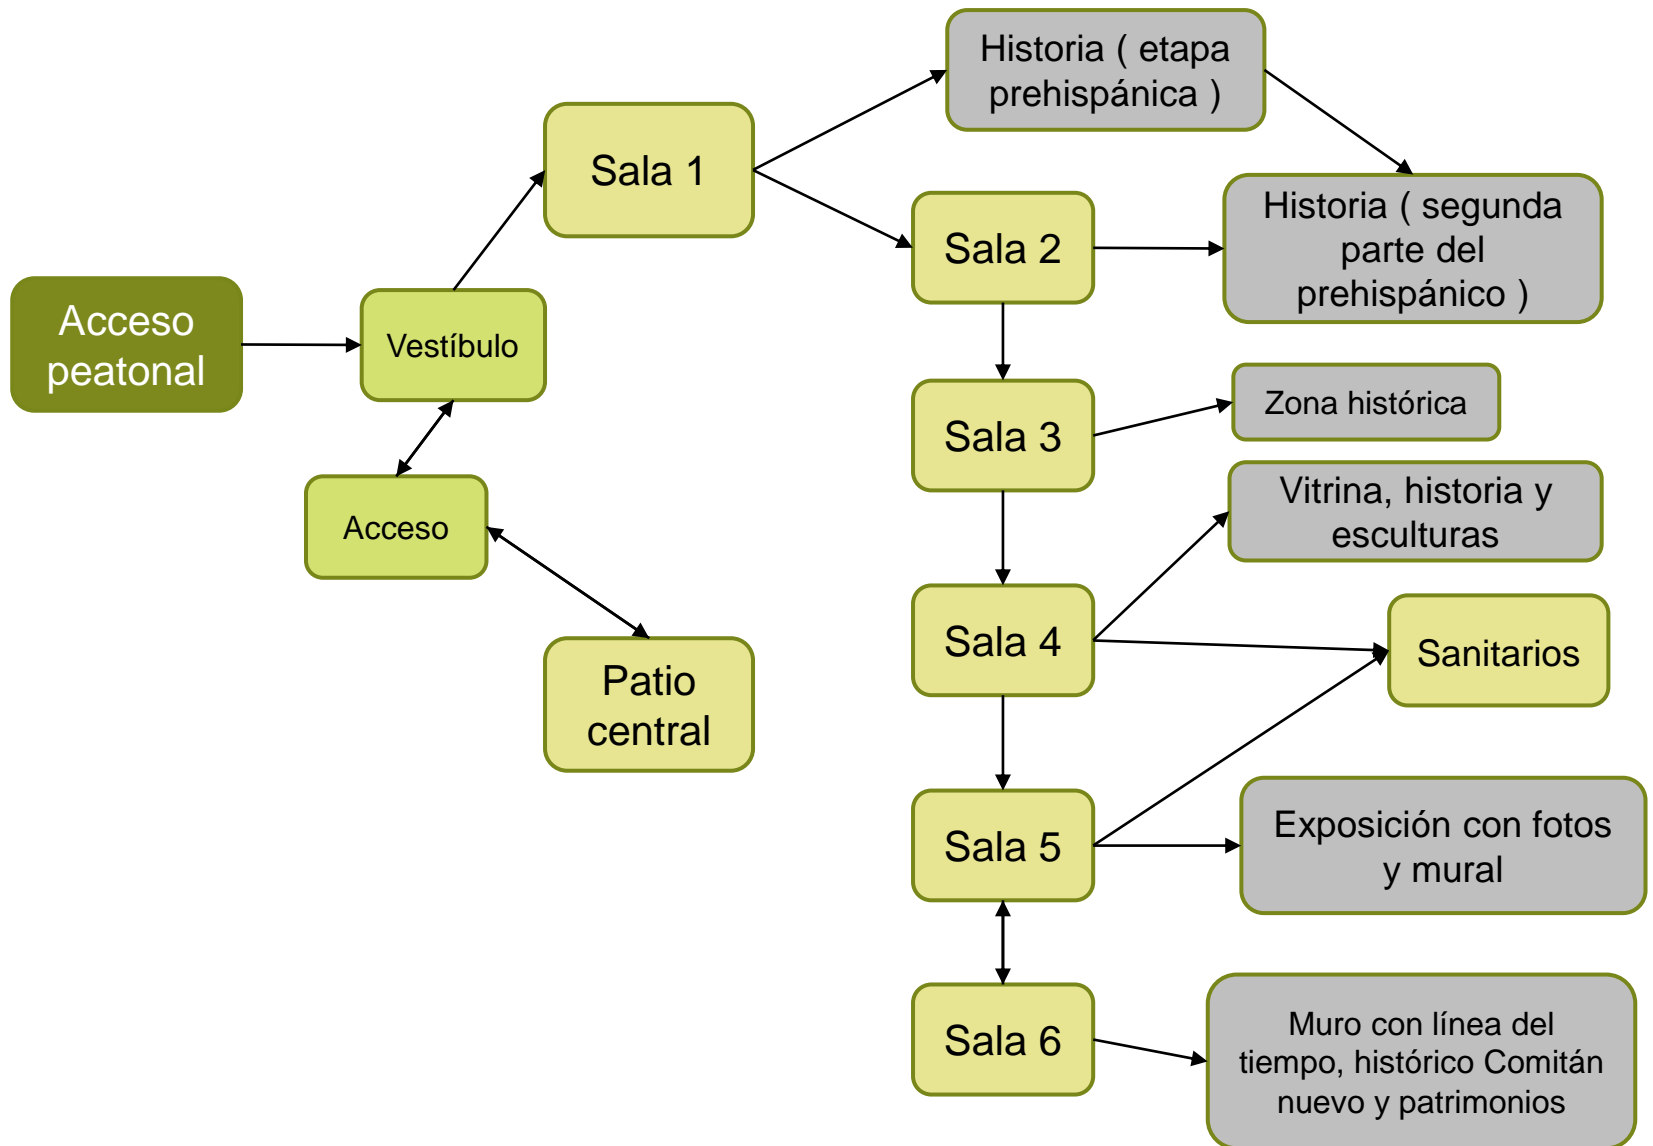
Acceso peatonal

Vestíbulo

Acceso

Patio central

Sala 1

Historia ( etapa prehispánica )

Sala 2

Historia ( segunda parte del prehispánico )

Sala 3

Zona histórica

Sala 4

Vitrina, historia y esculturas

Sanitarios

Sala 5

Exposición con fotos y mural

Sala 6

Muro con línea del tiempo, histórico Comitán nuevo y patrimonios